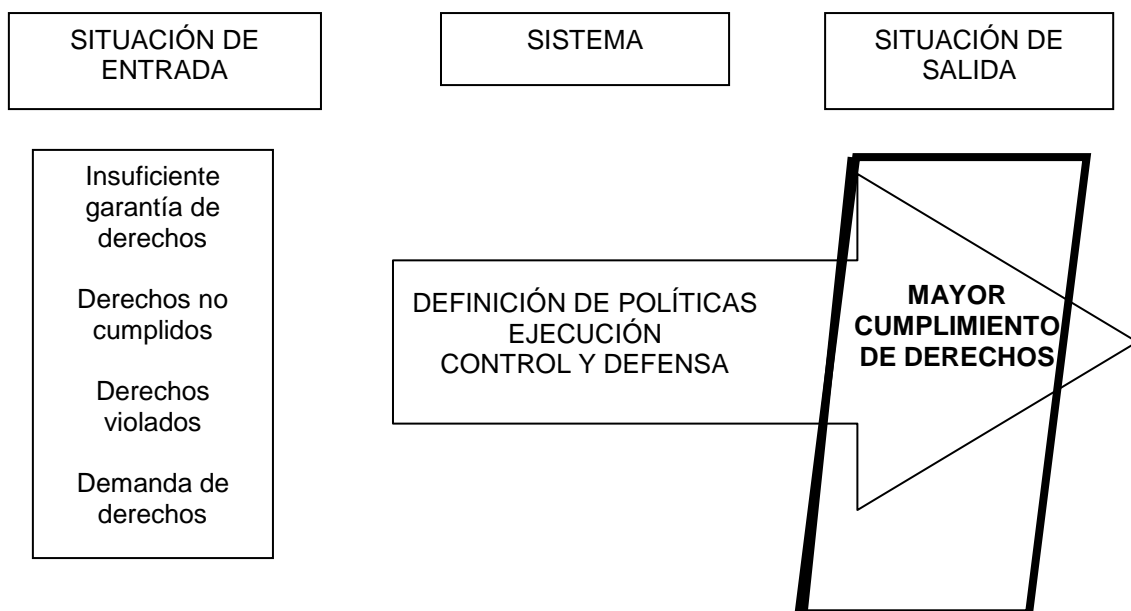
SITUACIÓN DE ENTRADA

SISTEMA

SITUACIÓN DE SALIDA

Insuficiente garantía de derechos

Derechos no cumplidos

Derechos violados

Demanda de derechos

DEFINICIÓN DE POLÍTICAS
EJECUCIÓN
CONTROL Y DEFENSA

MAYOR CUMPLIMIENTO DE DERECHOS